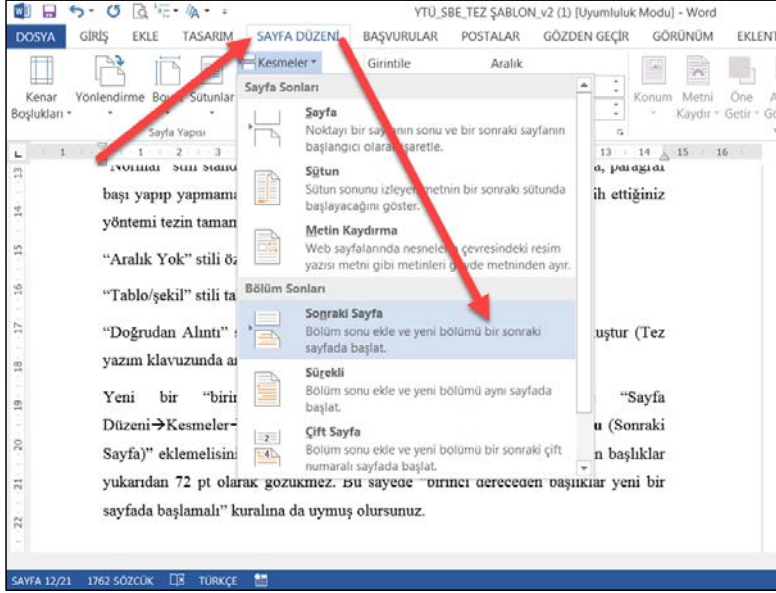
YTÜ_SBE_TEZ ŞABLON_v2 (1) [Uyumluluk Modu] - Word

DOSYA GİRİŞ EKLE TASARIM SAYFA DÜZENİ BAŞVURULAR POSTALAR GÖZDEN GEÇİR GÖRÜNÜM EKLENT

Kenar Boşlukları Yönlendirme Boyut Sütunlar Kesmeler Girintile Aralık Konum Metni Kaydır Öne Getir

Sayfa Yapısı

Sayfa Sonları

Sayfa
Noktayı bir sayfanın sonu ve bir sonraki sayfanın başlangıcı olarak işaretle.

Sütun
Sütun sonunu izleyen metnin bir sonraki sütunda başlayacağını göster.

Metin Kaydırma
Web sayfalarında nesnelerin çevresindeki resim yazısı metni gibi metinleri gövde metninden ayır.

Bölüm Sonları

Sonraki Sayfa
Bölüm sonu ekle ve yeni bölümü bir sonraki sayfada başlat.

Sürekli
Bölüm sonu ekle ve yeni bölümü aynı sayfada başlat.

Çift Sayfa
Bölüm sonu ekle ve yeni bölümü bir sonraki çift numaralı sayfada başlat.

"Normal" stili stand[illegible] a, paragraf başı yapıp yapmama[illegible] ih ettiğiniz yöntemi tezin taman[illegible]

"Aralık Yok" stili öz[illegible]

"Tablo/şekil" stili ta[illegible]

"Doğrudan Alıntı" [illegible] uştur (Tez yazım klavuzunda a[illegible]

Yeni bir "biri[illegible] "Sayfa Düzeni→Kesmeler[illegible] u (Sonraki Sayfa)" eklemelisin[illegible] n başlıklar yukarıdan 72 pt olarak gözükmez. Bu sayede "birinci dereceden başlıklar yeni bir sayfada başlamalı" kuralına da uymuş olursunuz.

SAYFA 12/21 1762 SÖZCÜK TÜRKÇE